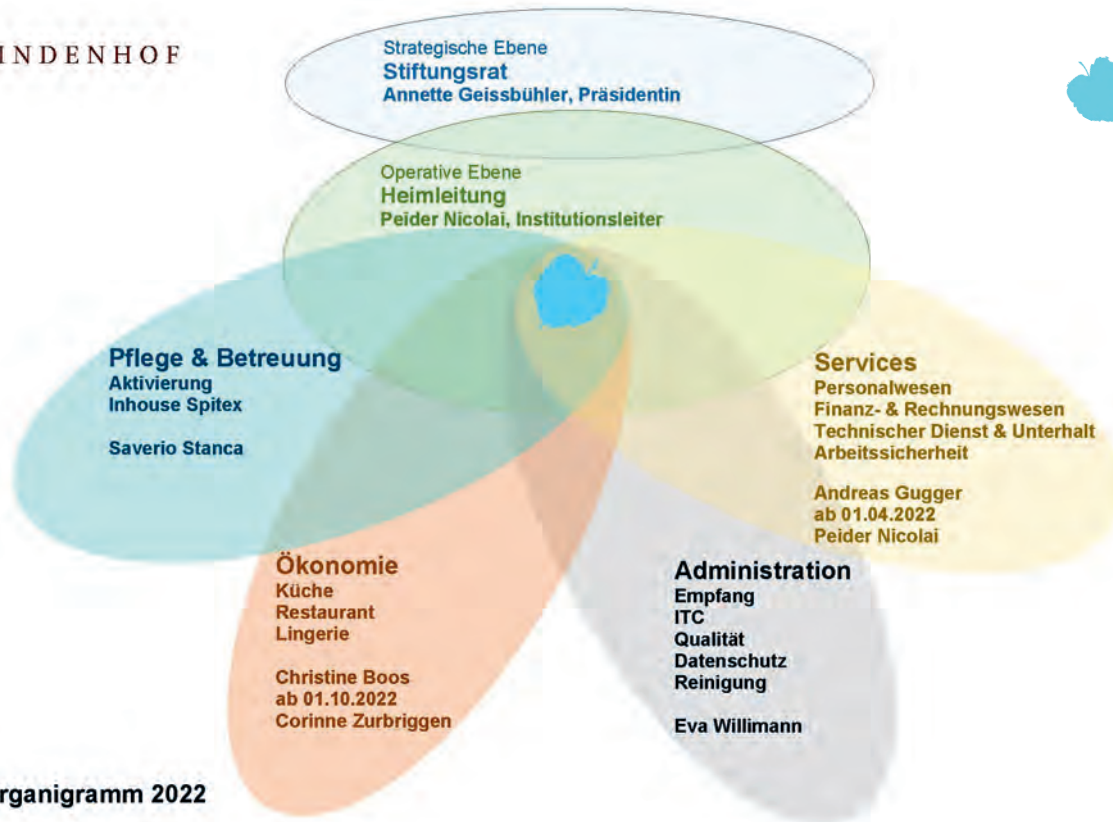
INDENHOF

Strategische Ebene
Stiftungsrat
Annette Geissbühler, Präsidentin

Operative Ebene
Heimleitung
Peider Nicolai, Institutionsleiter

Pflege & Betreuung
Aktivierung
Inhouse Spitex

Saverio Stanca

Services
Personalwesen
Finanz- & Rechnungswesen
Technischer Dienst & Unterhalt
Arbeitssicherheit

Andreas Gugger
ab 01.04.2022
Peider Nicolai

Ökonomie
Küche
Restaurant
Lingerie

Christine Boos
ab 01.10.2022
Corinne Zurbriggen

Administration
Empfang
ITC
Qualität
Datenschutz
Reinigung

Eva Willimann

rganigramm 2022